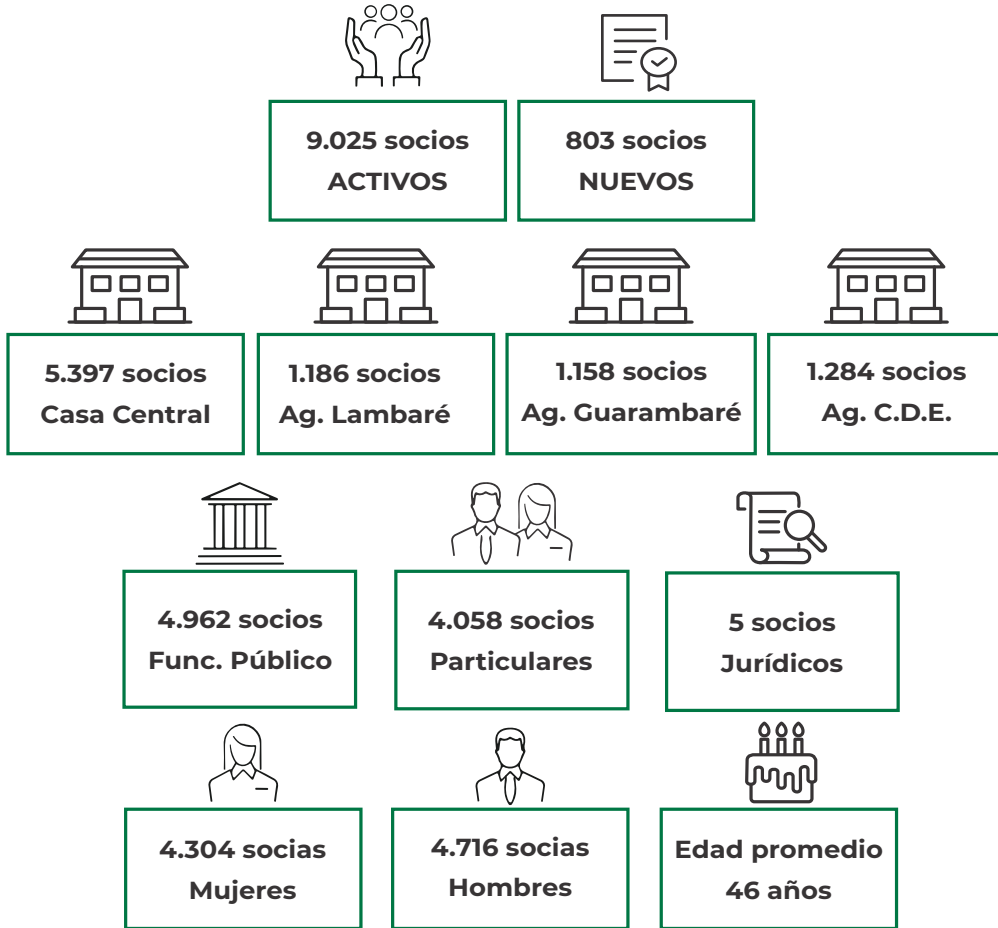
9.025 socios
ACTIVOS

803 socios
NUEVOS

5.397 socios
Casa Central

1.186 socios
Ag. Lambaré

1.158 socios
Ag. Guarambaré

1.284 socios
Ag. C.D.E.

4.962 socios
Func. Público

4.058 socios
Particulares

5 socios
Jurídicos

4.304 socias
Mujeres

4.716 socias
Hombres

Edad promedio
46 años